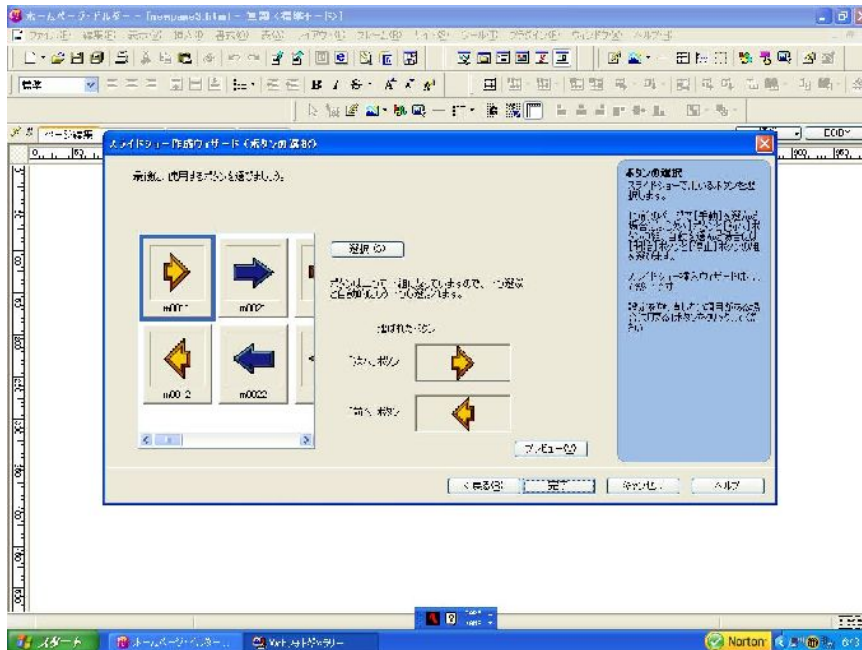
ホームページ・ビルダー - [newpage3.html] - 更新 (標準モード)

ファイル(F) 編集(E) 表示(V) 挿入(I) 書式(O) 表(A) レイアウト(L) フレーム(R) ツール(T) ツール(T) ブラウザ(B) ウィンドウ(W) ヘルプ(H)

標準

ページ編集

スライドショー作成ウィザード (ボタンの選択)

最後に、使用するボタンを選びましょう。

m0001

m0002

m0012

m0022

選択(S)

ボタンリストで選択していますので、一つ選ぶと自動的に一つの組み合わせ選びます。

選ばれたボタン

次へボタン

前へボタン

プレビュー(P)

ボタンの選択
スライドショーで使用するボタンを選択します。

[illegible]

スライドショー作成ウィザードは、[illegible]

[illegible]

< 戻る(B)

完了

キャンセル

ヘルプ

スタート

ホームページ・ビルダー...

Webアートギャラリー

Norton